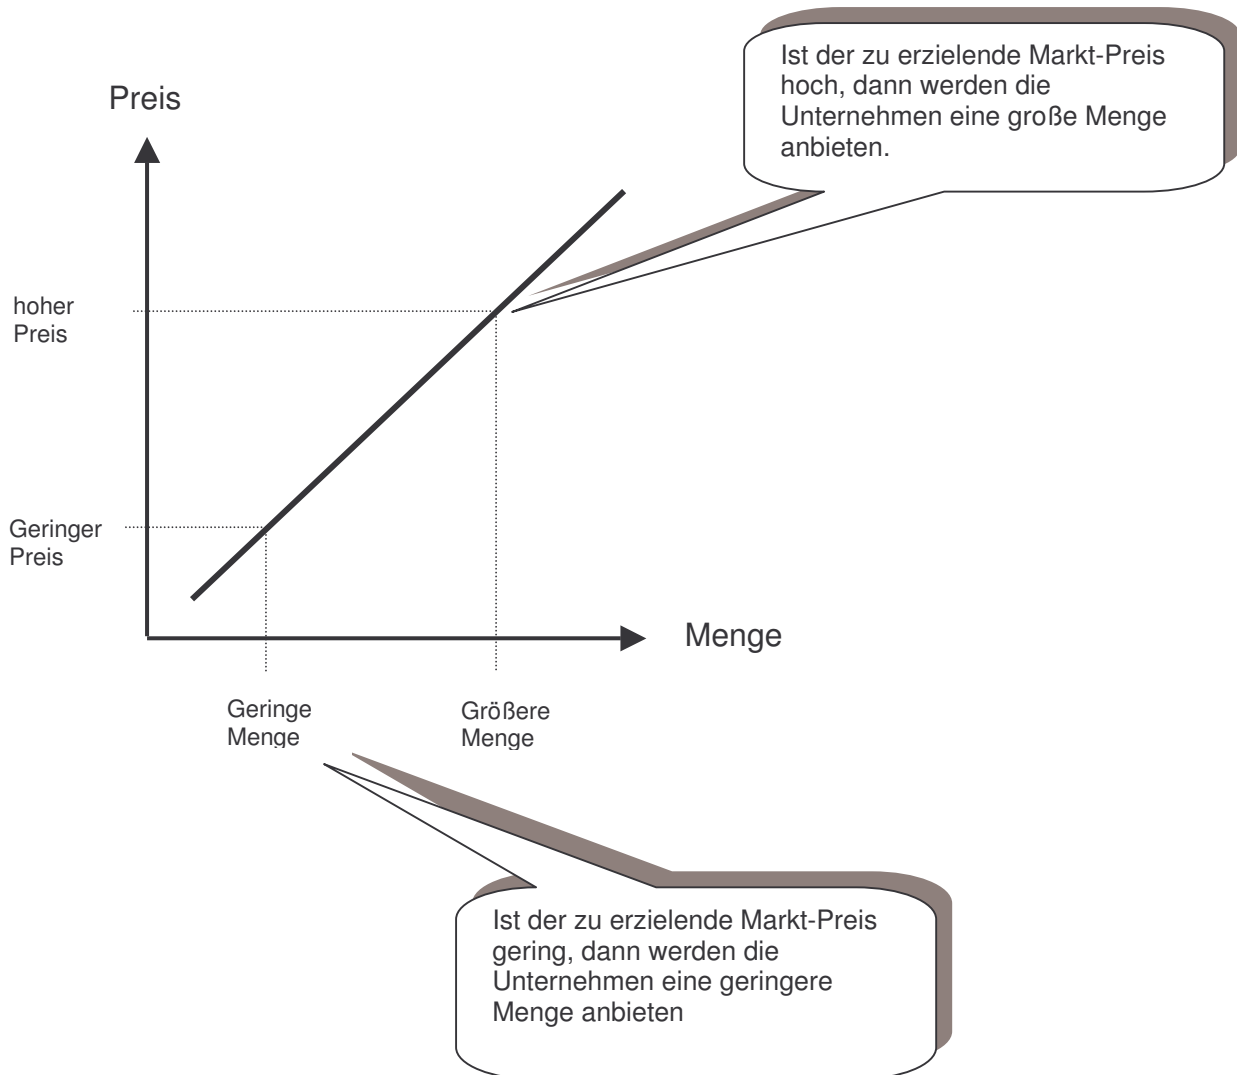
Ist der zu erzielende Markt-Preis hoch, dann werden die Unternehmen eine große Menge anbieten.

Preis

hoher Preis

Geringer Preis

Menge

Geringe Menge

Größere Menge

Ist der zu erzielende Markt-Preis gering, dann werden die Unternehmen eine geringere Menge anbieten